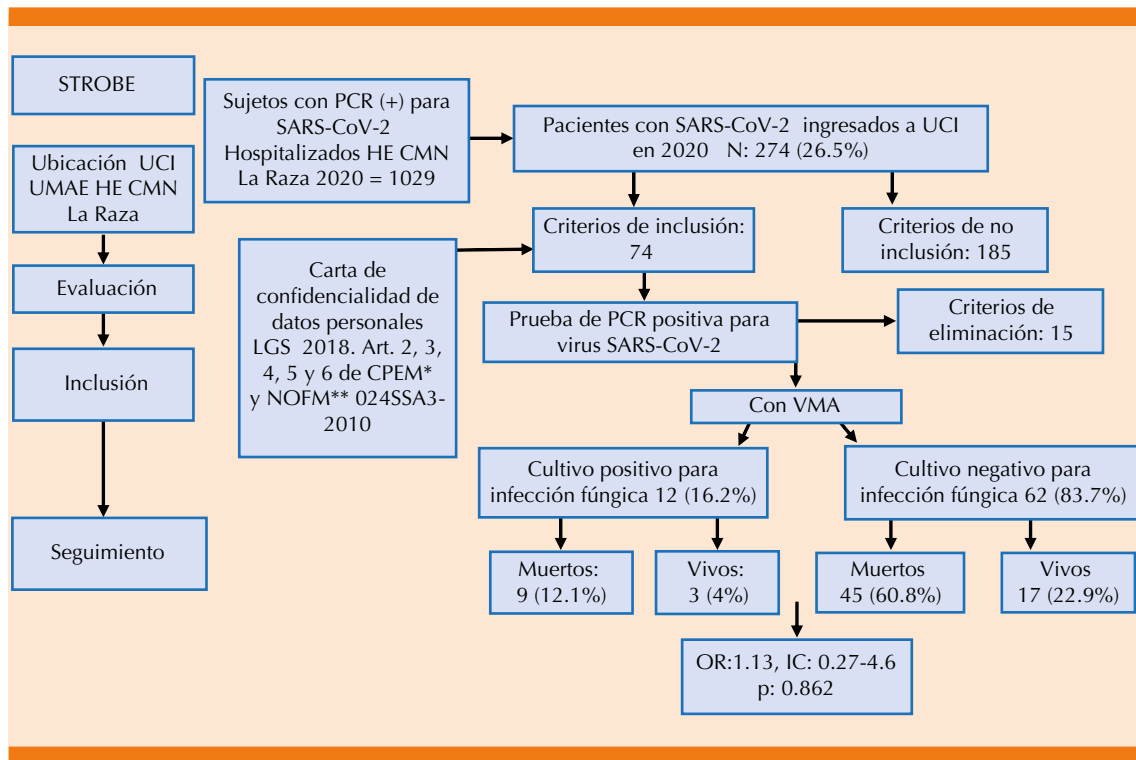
STROBE

Ubicación UCI UMAE HE CMN La Raza

Evaluación

Inclusión

Seguimiento

Sujetos con PCR (+) para SARS-CoV-2 Hospitalizados HE CMN La Raza 2020 = 1029

Pacientes con SARS-CoV-2 ingresados a UCI en 2020 N: 274 (26.5%)

Criterios de inclusión: 74

Criterios de no inclusión: 185

Carta de confidencialidad de datos personales LGS 2018. Art. 2, 3, 4, 5 y 6 de CPEM* y NOFM** 024SSA3-2010

Prueba de PCR positiva para virus SARS-CoV-2

Criterios de eliminación: 15

Con VMA

Cultivo positivo para infección fúngica 12 (16.2%)

Cultivo negativo para infección fúngica 62 (83.7%)

Muertos: 9 (12.1%)

Vivos: 3 (4%)

Muertos 45 (60.8%)

Vivos 17 (22.9%)

OR:1.13, IC: 0.27-4.6 p: 0.862